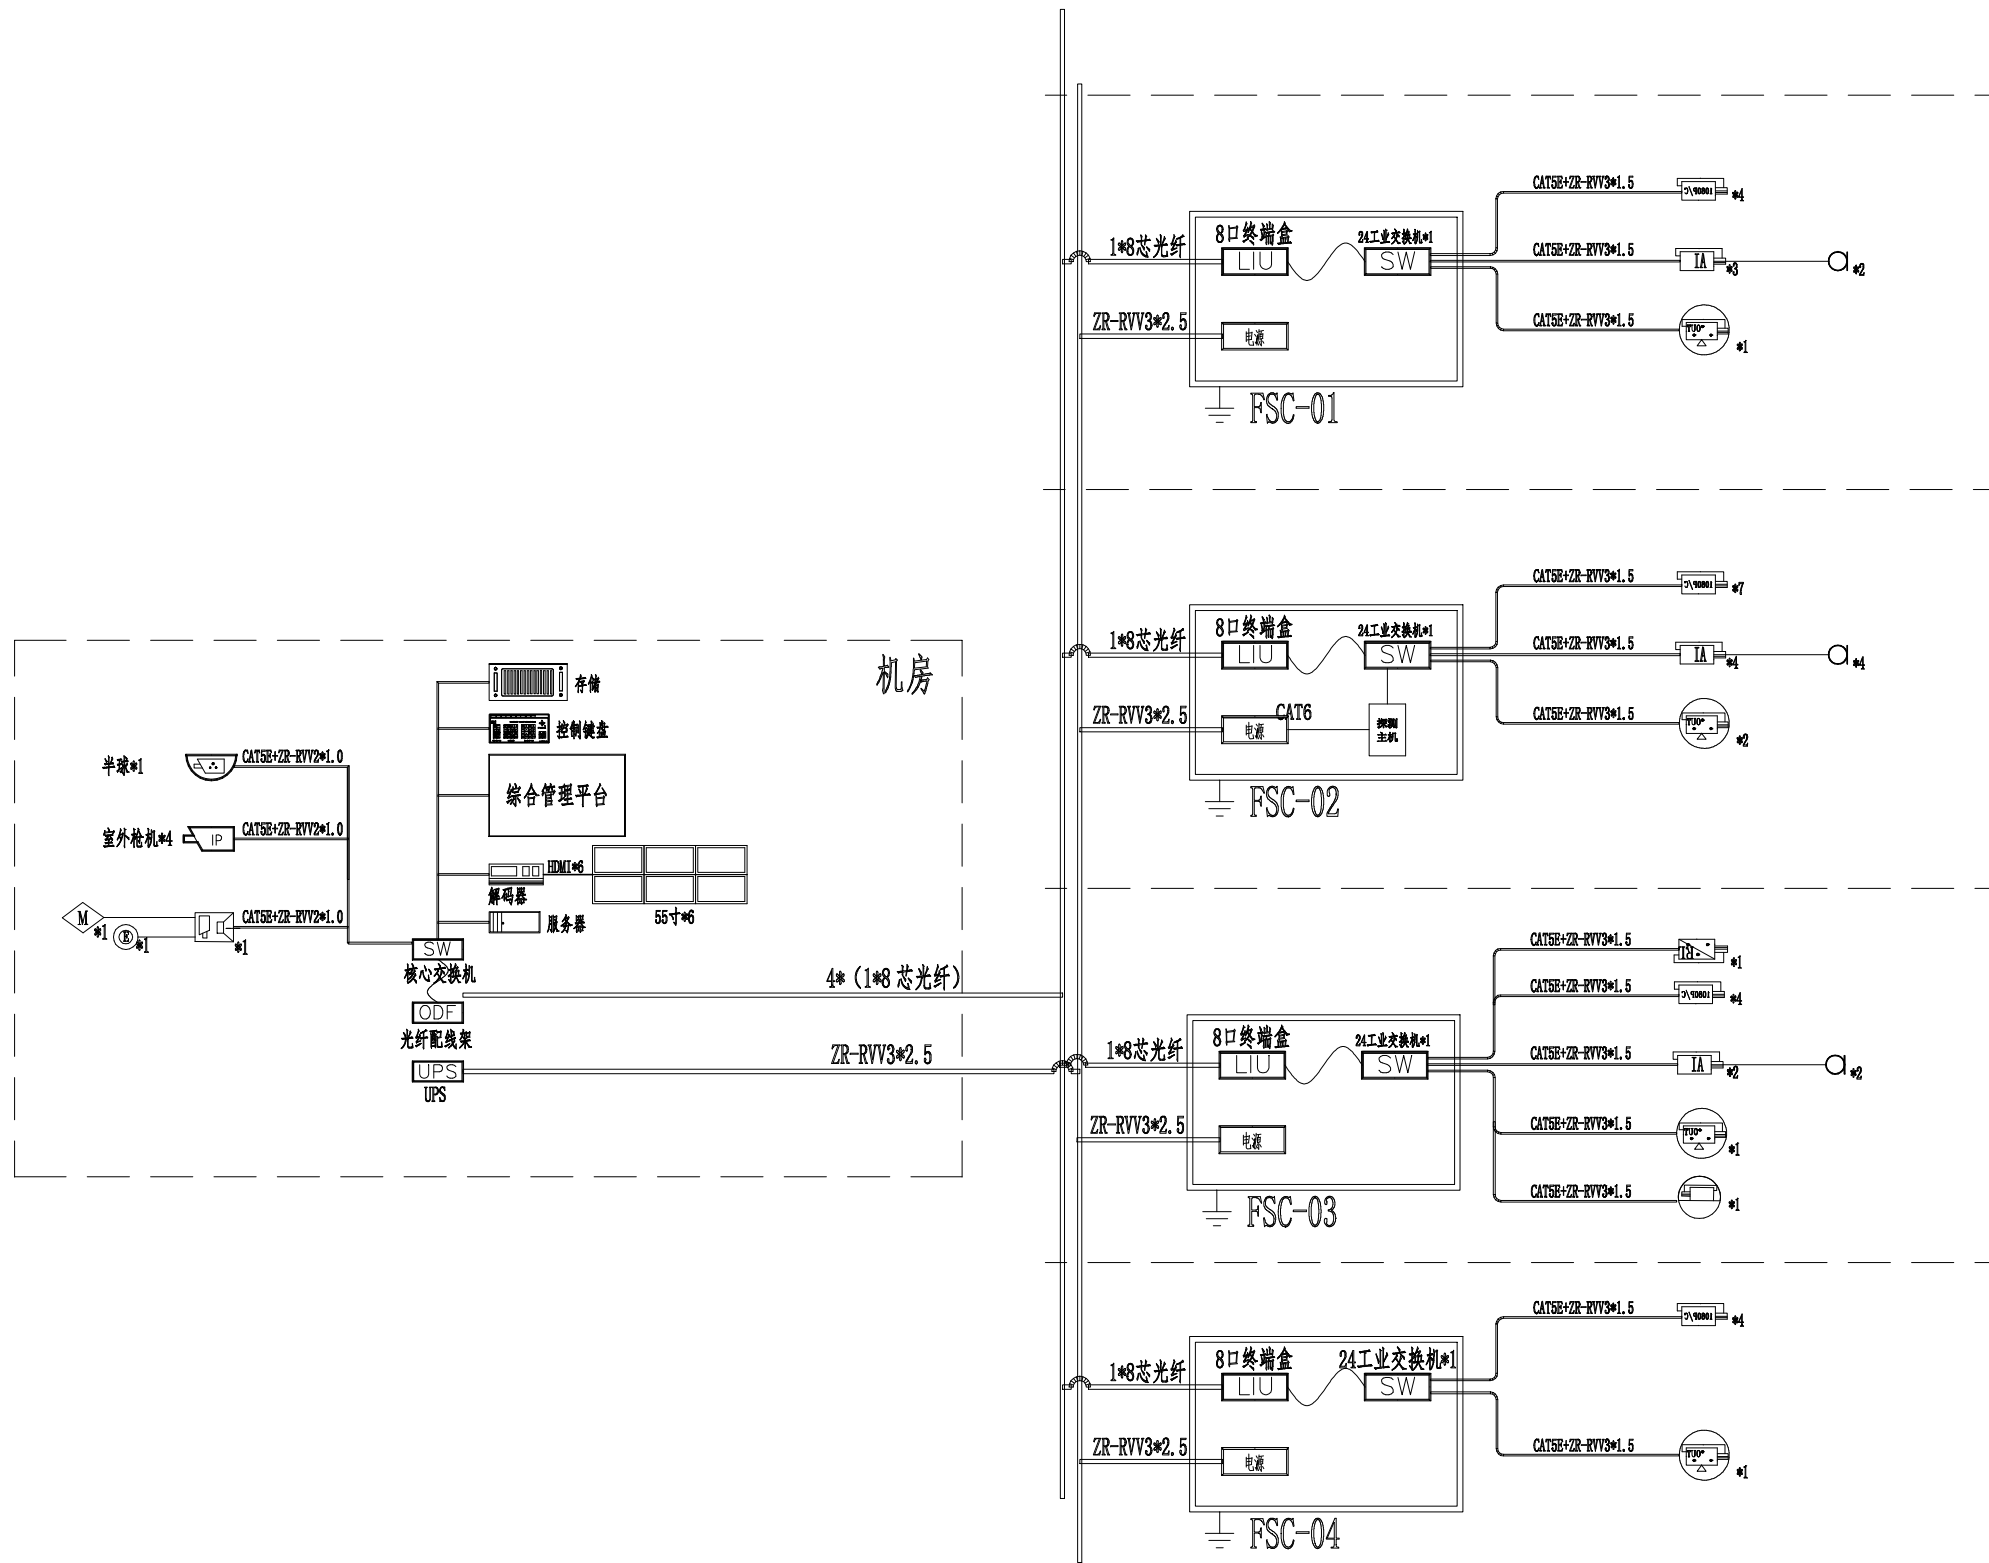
CAT5E+ZR-RVV3*1.5
1080P\C *4
8口终端盒
24工业交换机*1
1*8芯光纤
LIU
SW
CAT5E+ZR-RVV3*1.5
IA *3
a *2
ZR-RVV3*2.5
电源
CAT5E+ZR-RVV3*1.5
*1
FSC-01

CAT5E+ZR-RVV3*1.5
1080P\C *7
8口终端盒
24工业交换机*1
1*8芯光纤
LIU
SW
CAT5E+ZR-RVV3*1.5
IA *4
a *4
ZR-RVV3*2.5
CAT6
电源
探测主机
CAT5E+ZR-RVV3*1.5
*2
FSC-02

机房
存储
控制键盘
综合管理平台
半球*1
CAT5E+ZR-RVV2*1.0
室外枪机*4
IP
CAT5E+ZR-RVV2*1.0
HDMI*6
解码器
55寸*6
M
*1
*1
CAT5E+ZR-RVV2*1.0
*1
服务器
SW
核心交换机
4*(1*8 芯光纤)
ODF
光纤配线架
ZR-RVV3*2.5
UPS
UPS

CAT5E+ZR-RVV3*1.5
*1
CAT5E+ZR-RVV3*1.5
1080P\C *4
8口终端盒
24工业交换机*1
1*8芯光纤
LIU
SW
CAT5E+ZR-RVV3*1.5
IA *2
a *2
ZR-RVV3*2.5
电源
CAT5E+ZR-RVV3*1.5
*1
CAT5E+ZR-RVV3*1.5
*1
FSC-03

CAT5E+ZR-RVV3*1.5
1080P\C *4
8口终端盒
24工业交换机*1
1*8芯光纤
LIU
SW
ZR-RVV3*2.5
电源
CAT5E+ZR-RVV3*1.5
*1
FSC-04